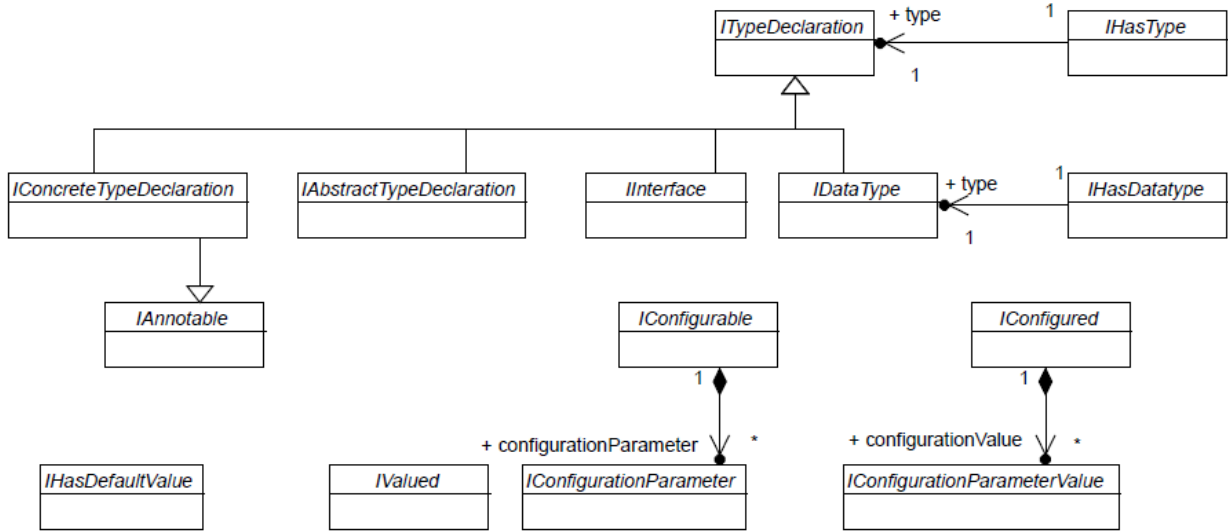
ITypeDeclaration

+ type

1

IHasType

1

IConcreteTypeDeclaration

IAbstractTypeDeclaration

IInterface

IDataType

+ type

1

IHasDatatype

1

IAnnotable

IConfigurable

IConfigured

1

1

+ configurationParameter

*

+ configurationValue

*

IHasDefaultValue

IValued

IConfigurationParameter

IConfigurationParameterValue